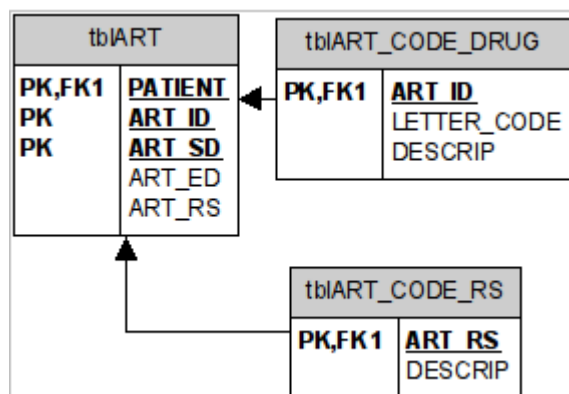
tblART

| | |
|---|---|
| PK,FK1 | PATIENT |
| PK | ART_ID |
| PK | ART_SD |
| | ART_ED |
| | ART_RS |

tblART_CODE_DRUG

| | |
|---|---|
| PK,FK1 | ART_ID |
| | LETTER_CODE |
| | DESCRIP |

tblART_CODE_RS

| | |
|---|---|
| PK,FK1 | ART_RS |
| | DESCRIP |